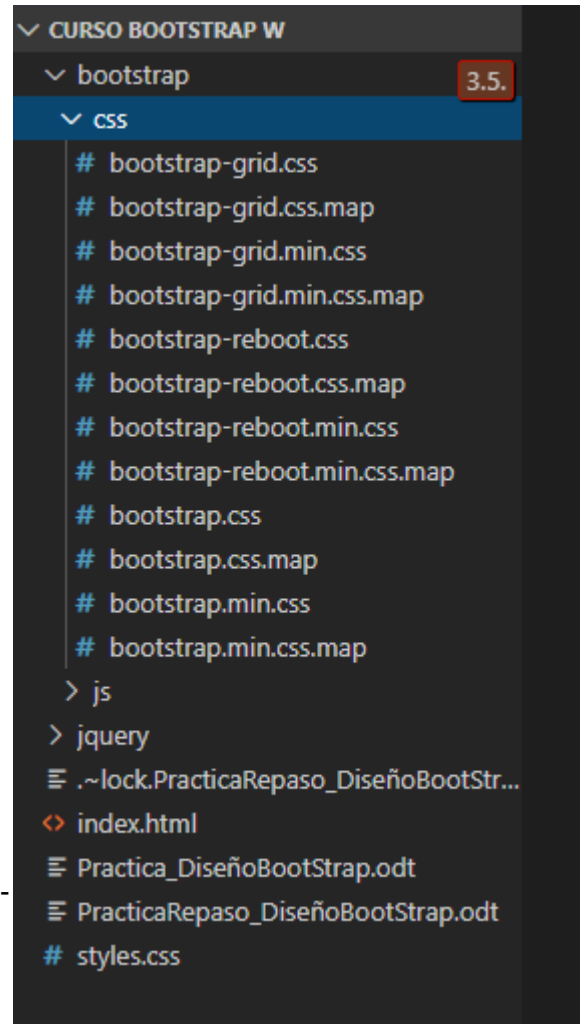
CURSO BOOTSTRAP W
bootstrap 3.5.
css
# bootstrap-grid.css
# bootstrap-grid.css.map
# bootstrap-grid.min.css
# bootstrap-grid.min.css.map
# bootstrap-reboot.css
# bootstrap-reboot.css.map
# bootstrap-reboot.min.css
# bootstrap-reboot.min.css.map
# bootstrap.css
# bootstrap.css.map
# bootstrap.min.css
# bootstrap.min.css.map
js
jquery
.~lock.PracticaRepaso_DiseñoBootStr...
index.html
Practica_DiseñoBootStrap.odt
PracticaRepaso_DiseñoBootStrap.odt
# styles.css